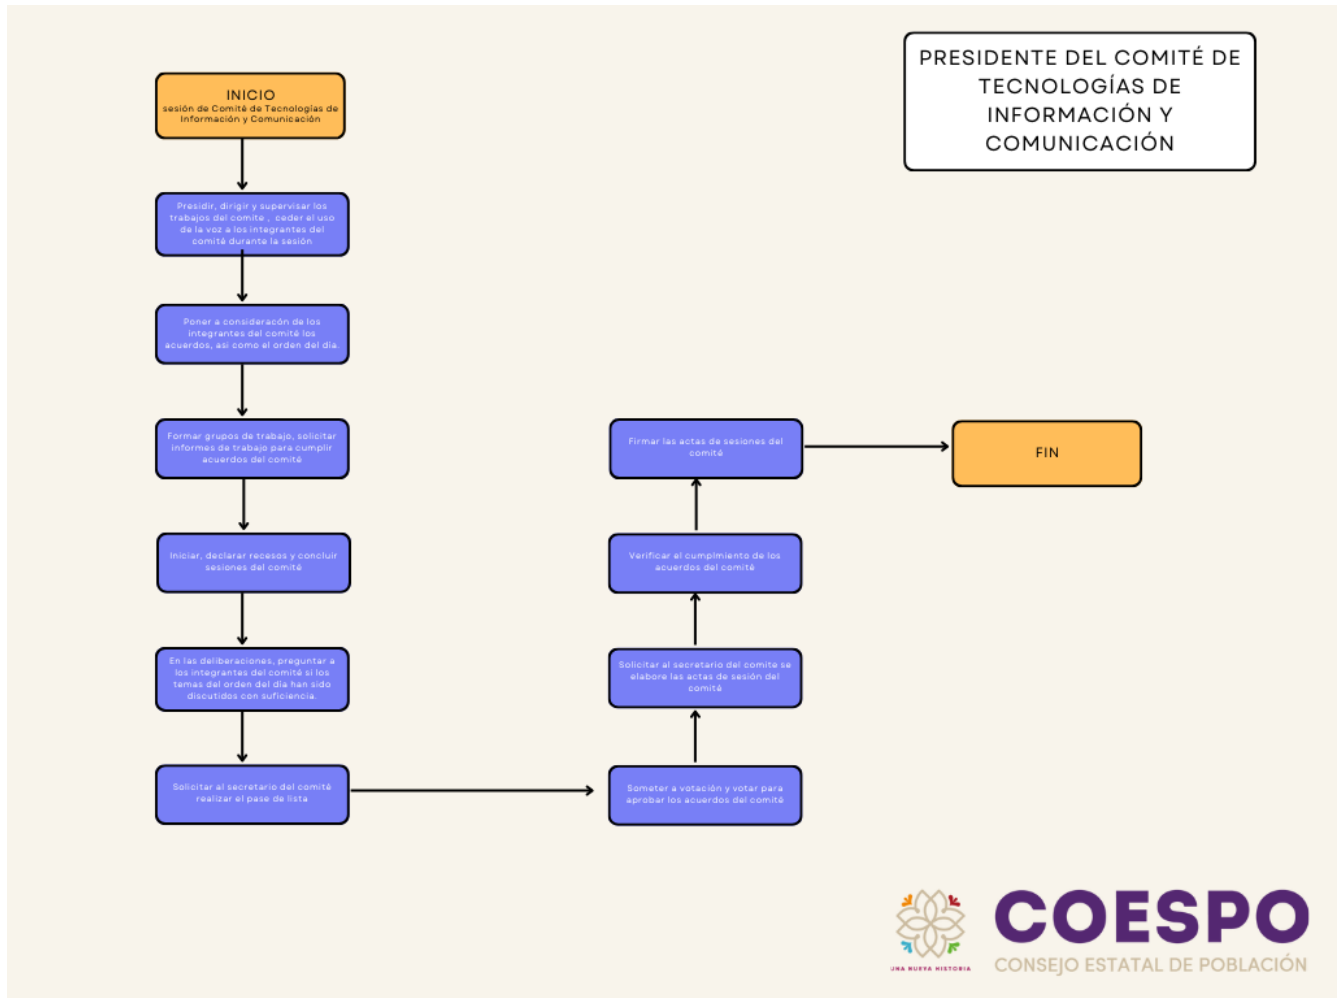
PRESIDENTE DEL COMITÉ DE TECNOLOGÍAS DE INFORMACIÓN Y COMUNICACIÓN

INICIO
sesión de Comité de Tecnologías de Información y Comunicación

Presidir, dirigir y supervisar los trabajos del comite , ceder el uso de la voz a los integrantes del comité durante la sesión

Poner a consideracón de los integrantes del comité los acuerdos, así como el orden del día.

Formar grupos de trabajo, solicitar informes de trabajo para cumplir acuerdos del comité

Iniciar, declarar recesos y concluir sesiones del comité

En las deliberaciones, preguntar a los integrantes del comité si los temas del orden del día han sido discutidos con suficiencia.

Solicitar al secretario del comité realizar el pase de lista

Someter a votación y votar para aprobar los acuerdos del comité

Solicitar al secretario del comite se elabore las actas de sesión del comité

Verificar el cumplimiento de los acuerdos del comité

Firmar las actas de sesiones del comité

FIN

UNA NUEVA HISTORIA

COESPO
CONSEJO ESTATAL DE POBLACIÓN